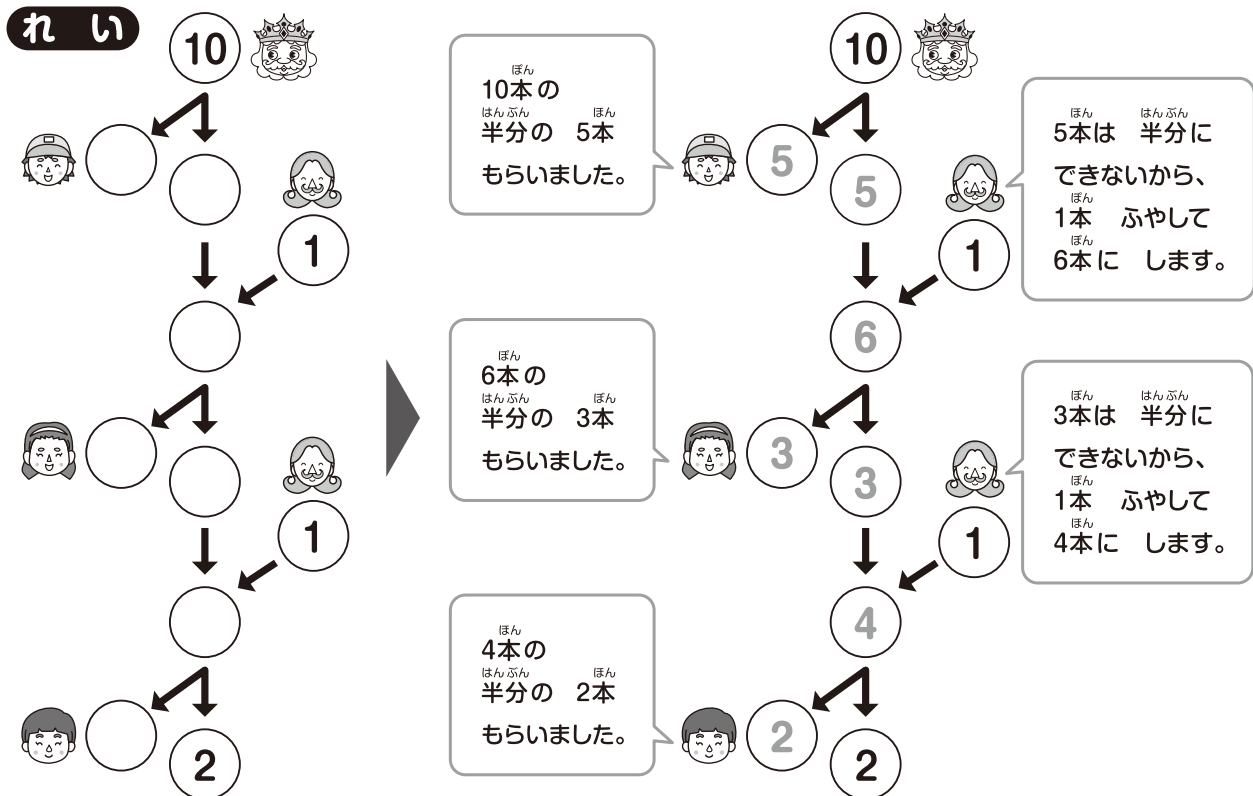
れい

10

1

1

2

ぼん
10本の
はんぶん　ぼん
半分の　5本
もらいました。

10

5

5

ぼん　はんぶん
5本は　半分に
できないから、
ぼん
1本　ふやして
ぼん
6本に　します。

1

6

ぼん
6本の
はんぶん　ぼん
半分の　3本
もらいました。

3

3

ぼん　はんぶん
3本は　半分に
できないから、
ぼん
1本　ふやして
ぼん
4本に　します。

1

4

ぼん
4本の
はんぶん　ぼん
半分の　2本
もらいました。

2

2